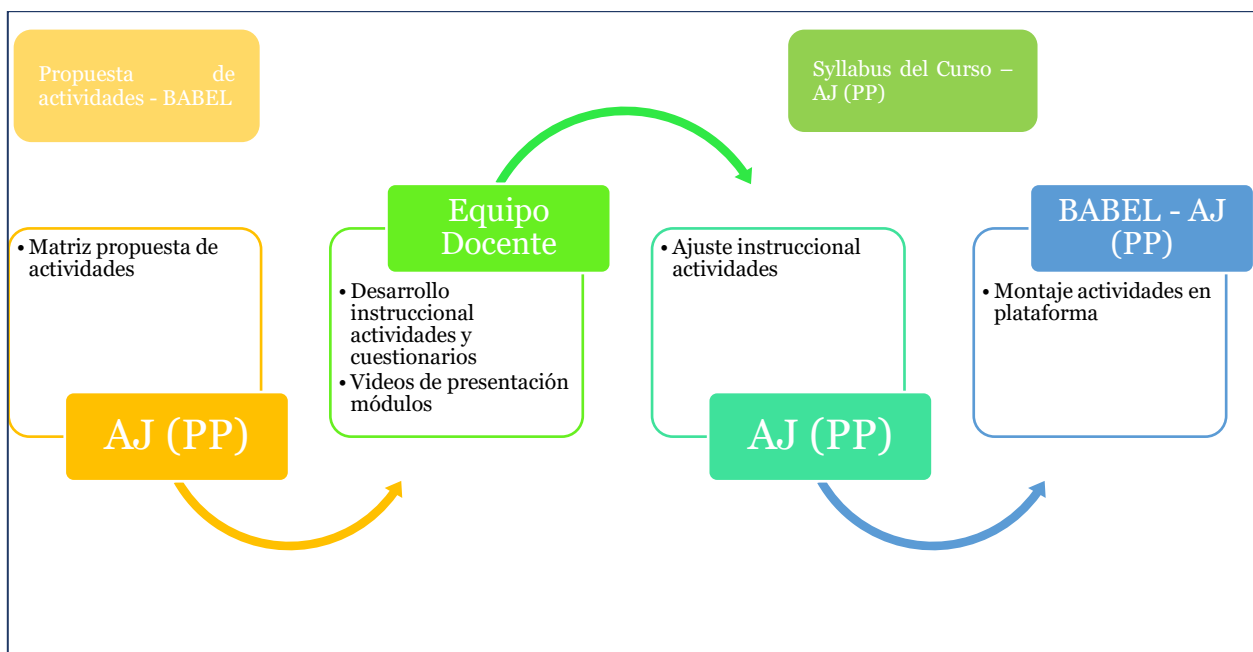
Propuesta de actividades - BABEL

Syllabus del Curso – AJ (PP)

• Matriz propuesta de actividades

AJ (PP)

Equipo Docente

• Desarrollo instruccional actividades y cuestionarios
• Videos de presentación módulos

• Ajuste instruccional actividades

AJ (PP)

BABEL - AJ (PP)

• Montaje actividades en plataforma